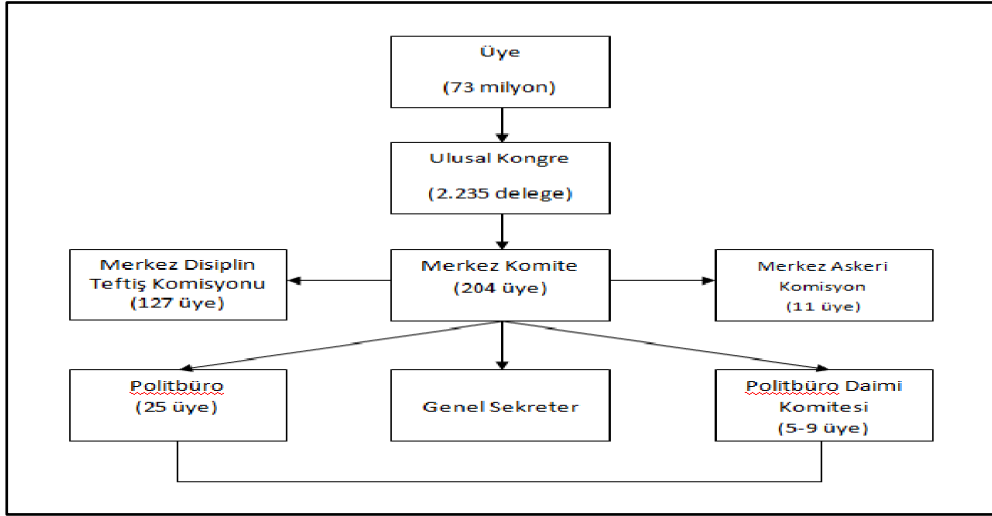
Üye
(73 milyon)

Ulusal Kongre
(2.235 delege)

Merkez Disiplin Teftiş Komisyonu
(127 üye)

Merkez Komite
(204 üye)

Merkez Askeri Komisyon
(11 üye)

Politbüro
(25 üye)

Genel Sekreter

Politbüro Daimi Komitesi
(5-9 üye)